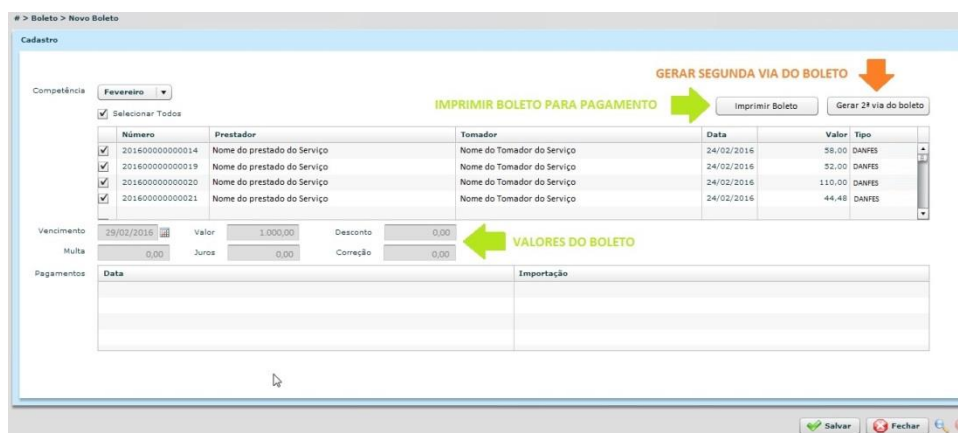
# > Boleto > Novo Boleto

Cadastro

GERAR SEGUNDA VIA DO BOLETO

Competência Fevereiro

Selecionar Todos

IMPRIMIR BOLETO PARA PAGAMENTO

Imprimir Boleto

Gerar 2ª via do boleto

| | Número | Prestador | Tomador | Data | Valor | Tipo |
|---|---|---|---|---|---|---|
| ✓ | 201600000000014 | Nome do prestado do Serviço | Nome do Tomador do Serviço | 24/02/2016 | 58,00 | DANFES |
| ✓ | 201600000000019 | Nome do prestado do Serviço | Nome do Tomador do Serviço | 24/02/2016 | 52,00 | DANFES |
| ✓ | 201600000000020 | Nome do prestado do Serviço | Nome do Tomador do Serviço | 24/02/2016 | 110,00 | DANFES |
| ✓ | 201600000000021 | Nome do prestado do Serviço | Nome do Tomador do Serviço | 24/02/2016 | 44,48 | DANFES |

Vencimento 29/02/2016 Valor 1.000,00 Desconto 0,00

Multa 0,00 Juros 0,00 Correção 0,00

VALORES DO BOLETO

Pagamentos

| Data | Importação |
|---|---|
| | |

Salvar Fechar